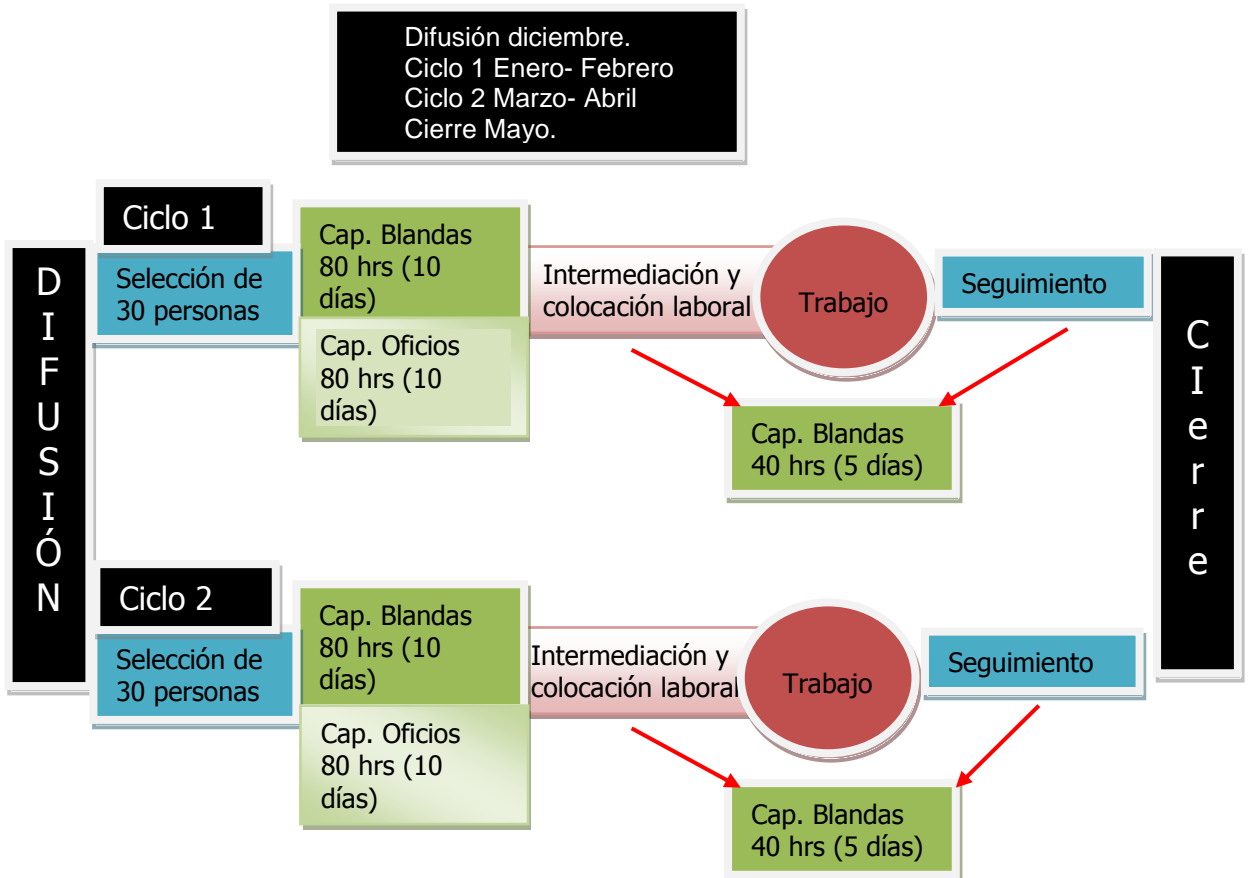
Difusión diciembre.
Ciclo 1 Enero- Febrero
Ciclo 2 Marzo- Abril
Cierre Mayo.

D I F U S I Ó N

Ciclo 1

Selección de 30 personas

Cap. Blandas 80 hrs (10 días)

Cap. Oficios 80 hrs (10 días)

Intermediación y colocación laboral

Trabajo

Seguimiento

Cap. Blandas 40 hrs (5 días)

Ciclo 2

Selección de 30 personas

Cap. Blandas 80 hrs (10 días)

Cap. Oficios 80 hrs (10 días)

Intermediación y colocación laboral

Trabajo

Seguimiento

Cap. Blandas 40 hrs (5 días)

C I e r r e